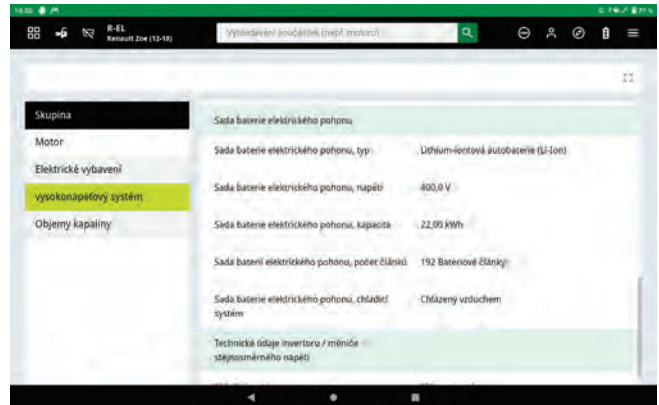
14:55

R-EL
Renault Zoe (12-18)

Vyhledávání součástek (např. motoru)

Skupina
Motor
Elektrické vybavení
vysokonapěťový systém
Objemy kapaliny

Sada baterie elektrického pohonu

| | |
|---|---|
| Sada baterie elektrického pohonu, typ | Lithium-iontová autobaterie (Li-Ion) |
| Sada baterie elektrického pohonu, napětí | 400,0 V |
| Sada baterie elektrického pohonu, kapacita | 22,00 kWh |
| Sada baterií elektrického pohonu, počet článků | 192 Bateriové články |
| Sada baterie elektrického pohonu, chladicí systém | Chlazený vzduchem |

Technické údaje invertoru / měniče stejnosměrného napětí

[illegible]